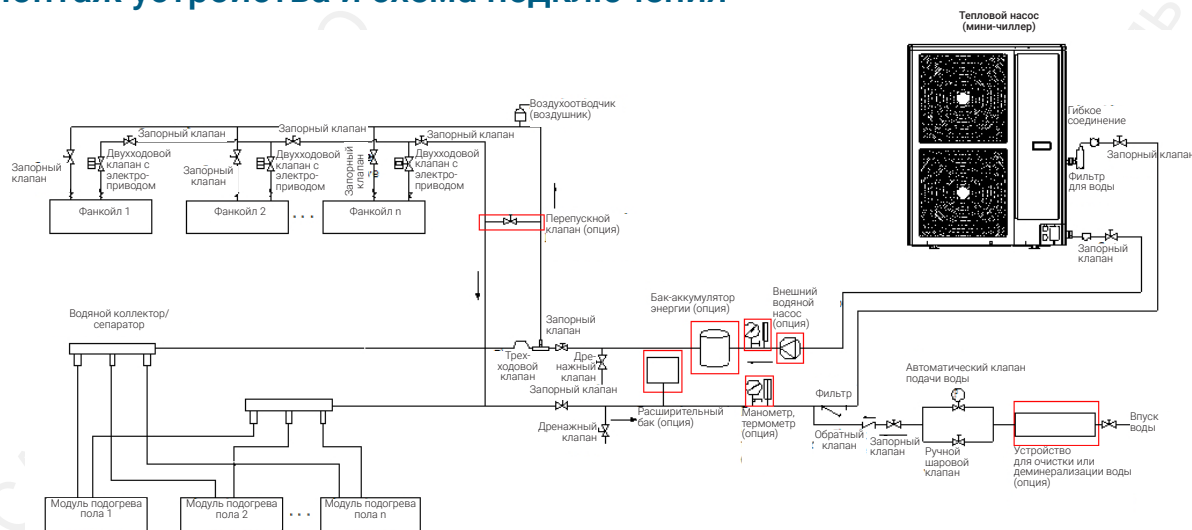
Тепловой насос (мини-чиллер)

Воздухоотводчик (воздушник)

Запорный клапан

Запорный клапан

Запорный клапан

Запорный клапан

Двухходовой клапан с электроприводом

Запорный клапан

Двухходовой клапан с электроприводом

Запорный клапан

Двухходовой клапан с электроприводом

Фанкойл 1

Фанкойл 2

. . .

Фанкойл n

Перепускной клапан (опция)

Гибкое соединение

Запорный клапан

Фильтр для воды

Запорный клапан

Водяной коллектор/ сепаратор

Бак-аккумулятор энергии (опция)

Внешний водяной насос (опция)

Запорный клапан

Трехходовой клапан

Дренажный клапан

Запорный клапан

Расширительный бак (опция)

Манометр, термометр (опция)

Фильтр

Автоматический клапан подачи воды

Дренажный клапан

Обратный клапан

Запорный клапан

Ручной шаровой клапан

Устройство для очистки или деминерализации воды (опция)

Впуск воды

Модуль подогрева пола 1

Модуль подогрева пола 2

. . .

Модуль подогрева пола n